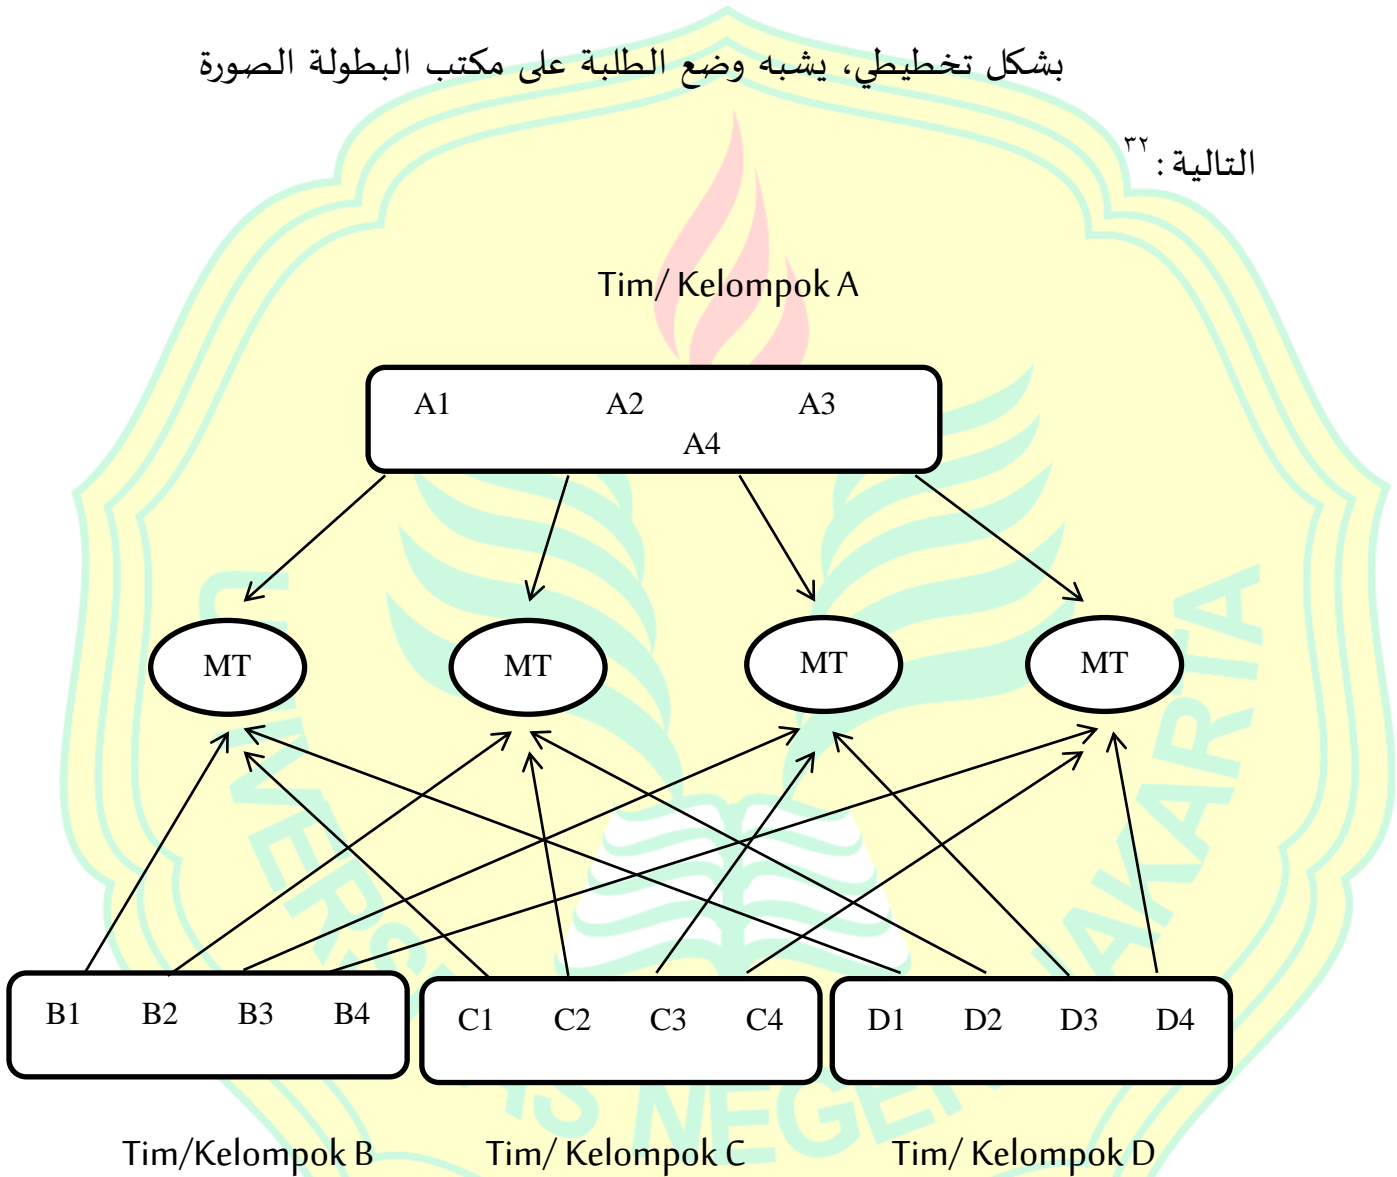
بشكل تخطيطي، يشبه وضع الطلبة على مكتب البطولة الصورة

التالية: ٣٢

Tim/ Kelompok A

A1 A2 A3
A4

MT MT MT MT

B1 B2 B3 B4

C1 C2 C3 C4

D1 D2 D3 D4

Tim/Kelompok B Tim/ Kelompok C Tim/ Kelompok D

UNIVERSITAS NEGERI JAKARTA